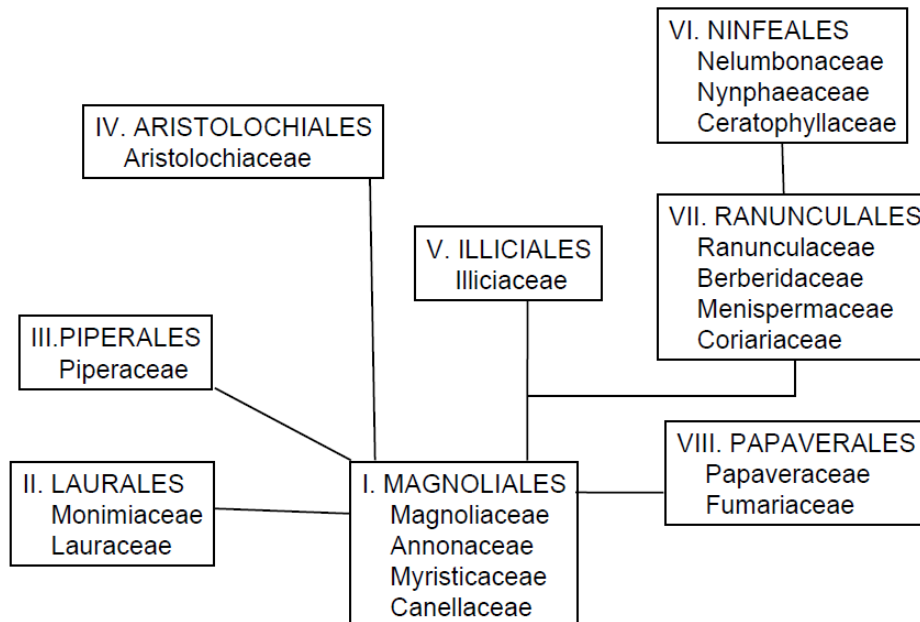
VI. NINFEALES
Nelumbonaceae
Nynphaeaceae
Ceratophyllaceae

IV. ARISTOLOCHIALES
Aristolochiaceae

VII. RANUNCULALES
Ranunculaceae
Berberidaceae
Menispermaceae
Coriariaceae

V. ILLICIALES
Illiciaceae

III.PIPERALES
Piperaceae

VIII. PAPAVERALES
Papaveraceae
Fumariaceae

II. LAURALES
Monimiaceae
Lauraceae

I. MAGNOLIALES
Magnoliaceae
Annonaceae
Myristicaceae
Canellaceae